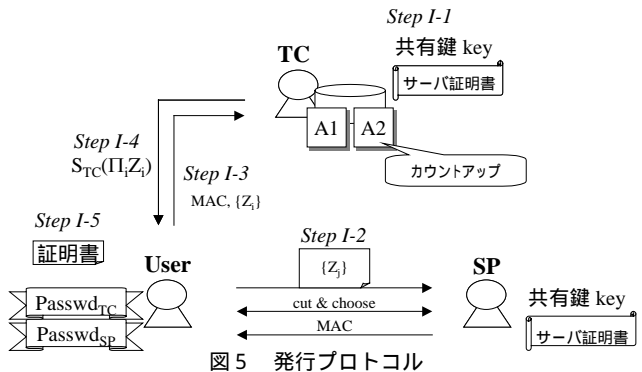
Step I-1
TC
共有鍵 key
サーバ証明書
A1
A2
カウントアップ
Step I-4
$S_{TC}(\Pi_i Z_i)$
Step I-3
MAC, $\{Z_i\}$
Step I-5
証明書
Step I-2
$\{Z_j\}$
User
SP
共有鍵 key
$Passwd_{TC}$
cut & choose
$Passwd_{SP}$
MAC
サーバ証明書
図５　発行プロトコル